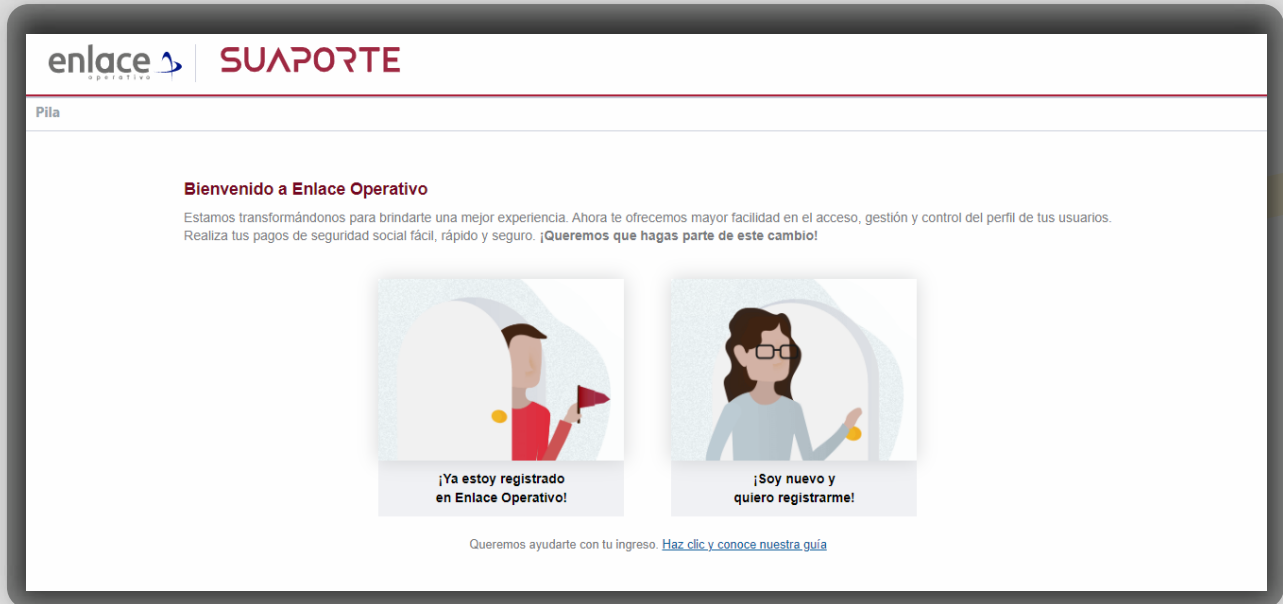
enlace operativo | SUAPORTE

Pila

Bienvenido a Enlace Operativo

Estamos transformándonos para brindarte una mejor experiencia. Ahora te ofrecemos mayor facilidad en el acceso, gestión y control del perfil de tus usuarios. Realiza tus pagos de seguridad social fácil, rápido y seguro. **¡Queremos que hagas parte de este cambio!**

¡Ya estoy registrado en Enlace Operativo!

¡Soy nuevo y quiero registrarme!

Queremos ayudarte con tu ingreso. Haz clic y conoce nuestra guía